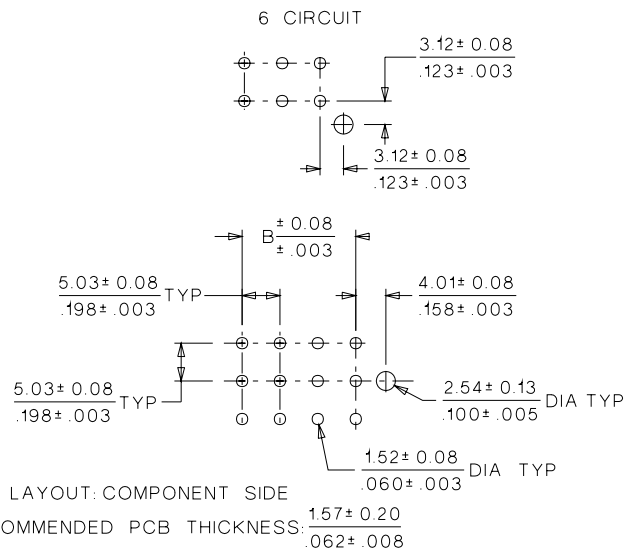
6 CIRCUIT

$\frac{3.12\pm0.08}{.123\pm.003}$

$\frac{3.12\pm0.08}{.123\pm.003}$

B$\frac{\pm0.08}{\pm.003}$

$\frac{5.03\pm0.08}{.198\pm.003}$ TYP

$\frac{4.01\pm0.08}{.158\pm.003}$

$\frac{5.03\pm0.08}{.198\pm.003}$ TYP

$\frac{2.54\pm0.13}{.100\pm.005}$ DIA TYP

$\frac{1.52\pm0.08}{.060\pm.003}$ DIA TYP

LAYOUT: COMPONENT SIDE

OMMENDED PCB THICKNESS: $\frac{1.57\pm0.20}{.062\pm.008}$